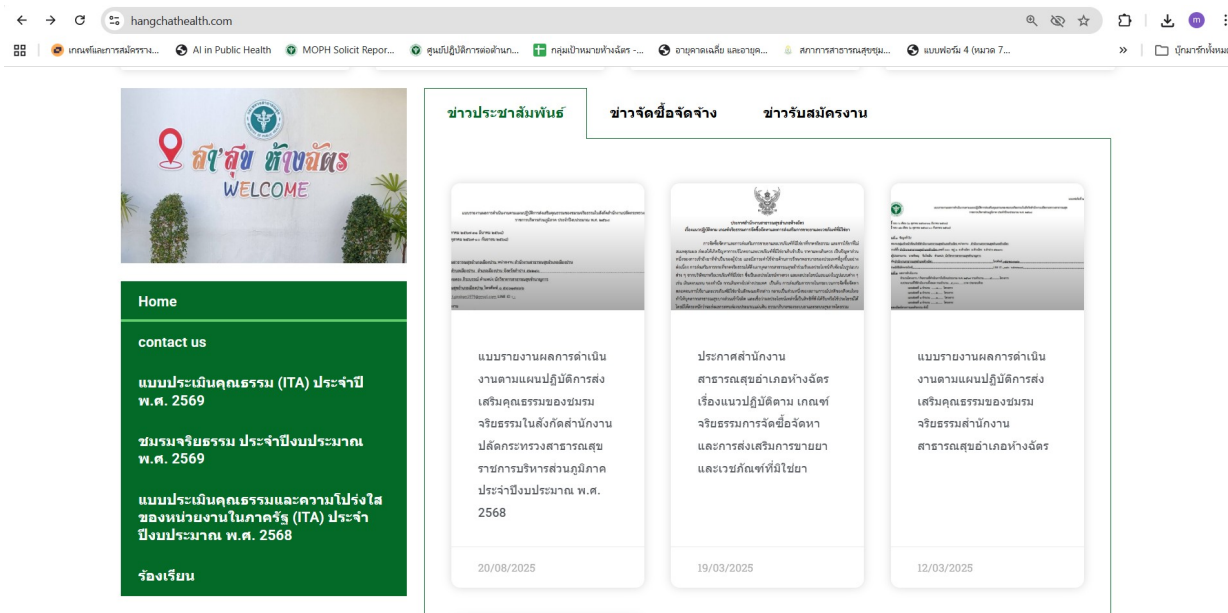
hangchathealth.com

เกณฑ์และการสมัครรง... AI in Public Health MOPH Solicit Repor... ศูนย์ปฏิบัติการต่อต้านก... กลุ่มเป้าหมายห้างฉัตร -... อายุคาดเฉลี่ย และอายุค... สภาการสาธารณสุขชุม... แบบฟอร์ม 4 (หมวด 7... » บุ๊กมาร์กทั้งหมด

สุข ห้างฉัตร
WELCOME

Home

contact us

แบบประเมินคุณธรรม (ITA) ประจำปี พ.ศ. 2569

ชมรมจริยธรรม ประจำปีงบประมาณ พ.ศ. 2569

แบบประเมินคุณธรรมและความโปร่งใสของหน่วยงานในภาครัฐ (ITA) ประจำปีงบประมาณ พ.ศ. 2568

ร้องเรียน

ข่าวประชาสัมพันธ์ ข่าวจัดซื้อจัดจ้าง ข่าวรับสมัครงาน

แบบรายงานผลการดำเนินงานตามแผนปฏิบัติการส่งเสริมคุณธรรมของชมรมจริยธรรมในสังกัดสำนักงานปลัดกระทรวงสาธารณสุข ราชการบริหารส่วนภูมิภาค ประจำปีงบประมาณ พ.ศ. 2568

20/08/2025

ประกาศสำนักงานสาธารณสุขอำเภอห้างฉัตร เรื่องแนวปฏิบัติตาม เกณฑ์จริยธรรมการจัดซื้อจัดหาและการส่งเสริมการขายยาและเวชภัณฑ์ที่มิใช่ยา

19/03/2025

แบบรายงานผลการดำเนินงานตามแผนปฏิบัติการส่งเสริมคุณธรรมของชมรมจริยธรรมสำนักงานสาธารณสุขอำเภอห้างฉัตร

12/03/2025